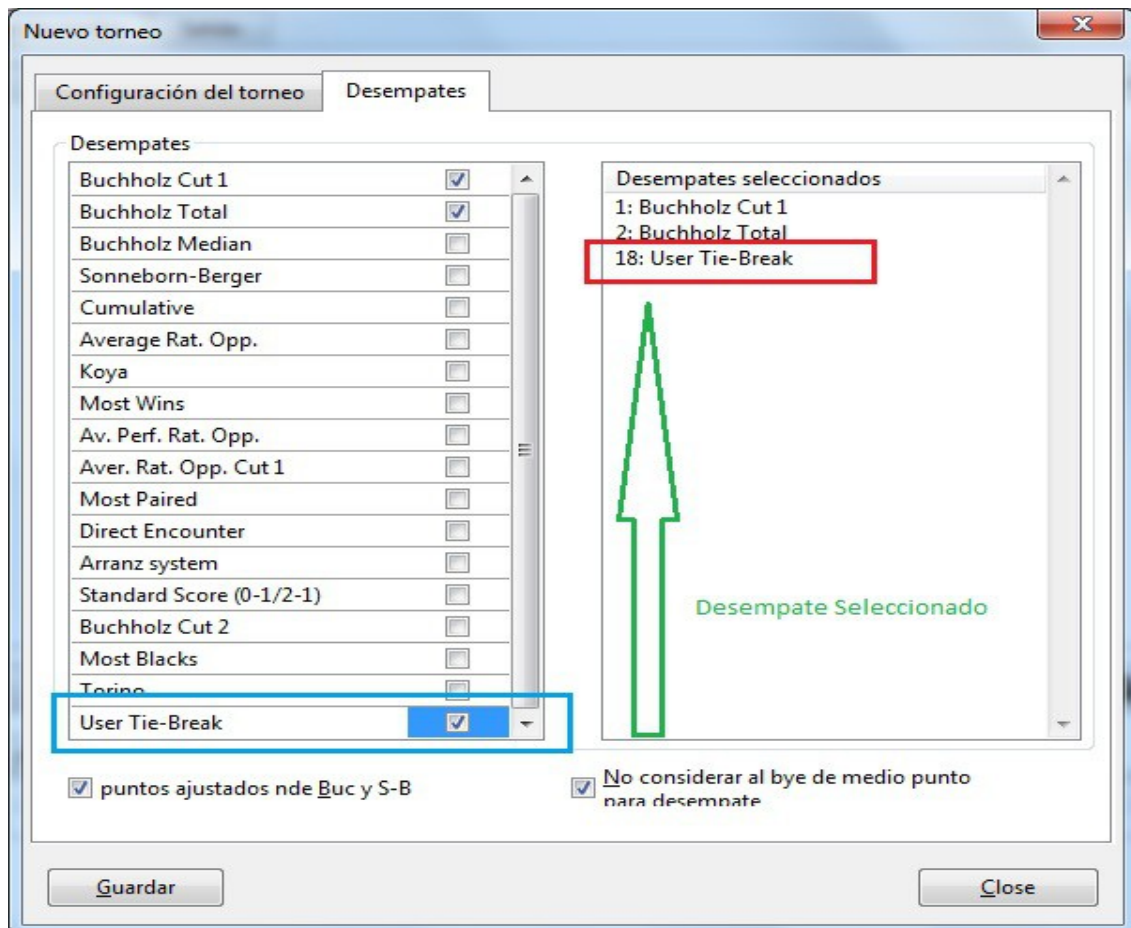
Nuevo torneo

Configuración del torneo | Desempates

Desempates

Buchholz Cut 1
Buchholz Total
Buchholz Median
Sonneborn-Berger
Cumulative
Average Rat. Opp.
Koya
Most Wins
Av. Perf. Rat. Opp.
Aver. Rat. Opp. Cut 1
Most Paired
Direct Encounter
Arranz system
Standard Score (0-1/2-1)
Buchholz Cut 2
Most Blacks
Torino
User Tie-Break

Desempates seleccionados
1: Buchholz Cut 1
2: Buchholz Total
18: User Tie-Break

Desempate Seleccionado

puntos ajustados nde Buc y S-B

No considerar al bye de medio punto para desempate

Guardar

Close